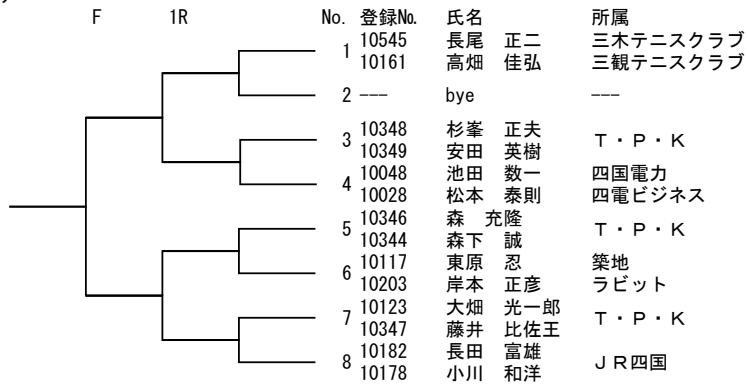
F 1R

| No. | 登録№. | 氏名 | 所属 |
|---|---|---|---|
| 1 | 10545 | 長尾　正二 | 三木テニスクラブ |
| | 10161 | 高畑　佳弘 | 三観テニスクラブ |
| 2 | --- | bye | --- |
| 3 | 10348 | 杉峯　正夫 | T・P・K |
| | 10349 | 安田　英樹 | |
| 4 | 10048 | 池田　数一 | 四国電力 |
| | 10028 | 松本　泰則 | 四電ビジネス |
| 5 | 10346 | 森　充隆 | T・P・K |
| | 10344 | 森下　誠 | |
| 6 | 10117 | 東原　忍 | 築地 |
| | 10203 | 岸本　正彦 | ラビット |
| 7 | 10123 | 大畑　光一郎 | T・P・K |
| | 10347 | 藤井　比佐王 | |
| 8 | 10182 | 長田　富雄 | JR四国 |
| | 10178 | 小川　和洋 | |